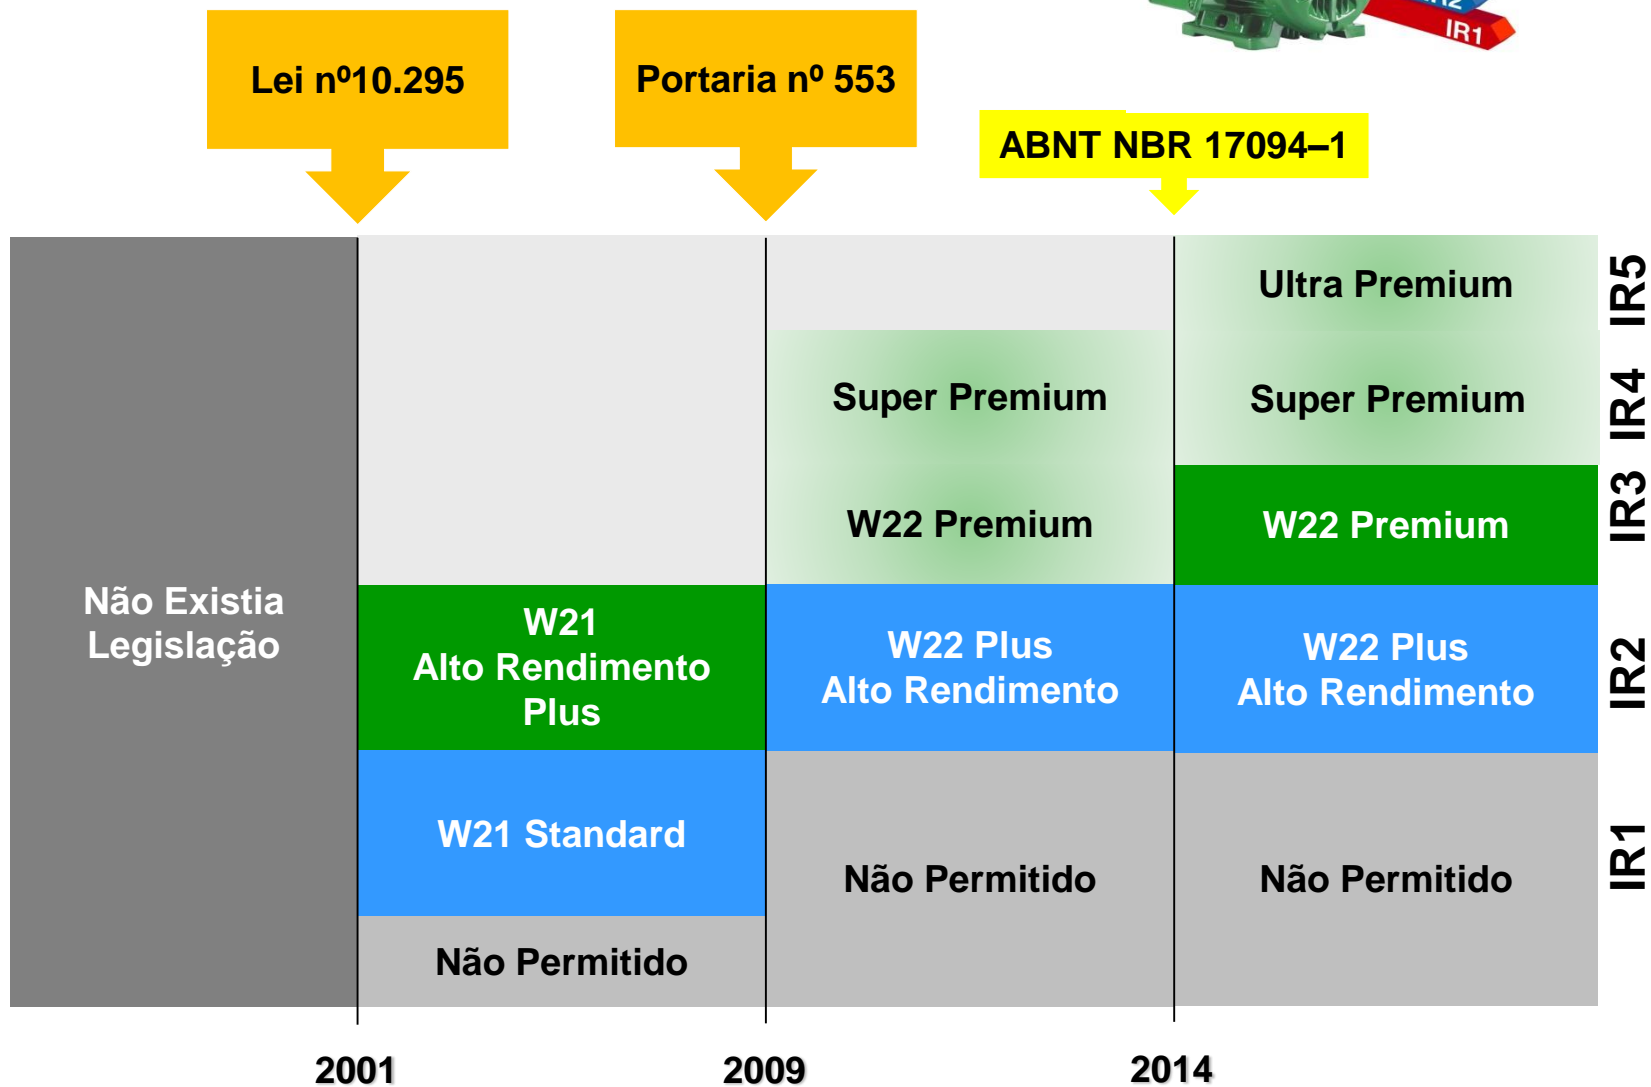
IR1

Lei nº10.295

Portaria nº 553

ABNT NBR 17094–1

Não Existia Legislação

W21
Alto Rendimento
Plus

W21 Standard

Não Permitido

Super Premium

W22 Premium

W22 Plus
Alto Rendimento

Não Permitido

Ultra Premium

Super Premium

W22 Premium

W22 Plus
Alto Rendimento

Não Permitido

IR5

IR4

IR3

IR2

IR1

2001

2009

2014